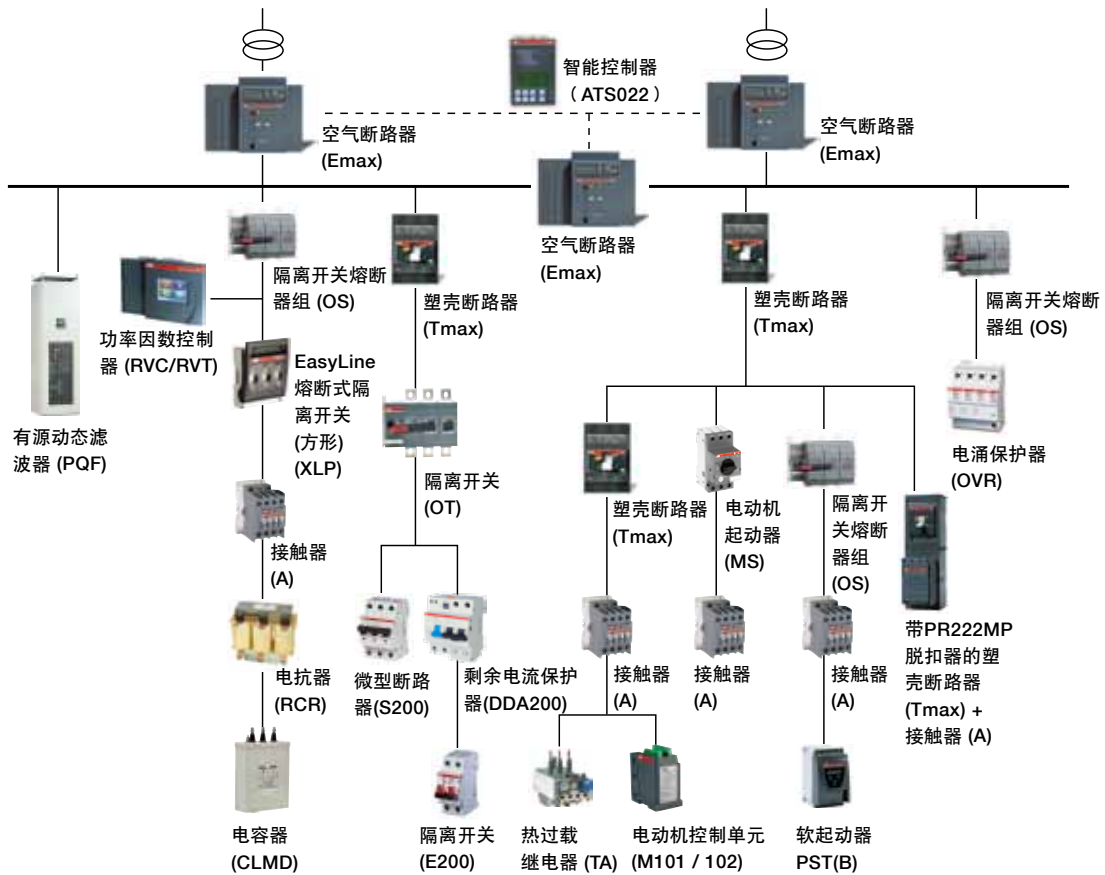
智能控制器
（ATS022）

空气断路器
(Emax)

空气断路器
(Emax)

空气断路器
(Emax)

有源动态滤波器 (PQF)

功率因数控制器 (RVC/RVT)

隔离开关熔断器组 (OS)

EasyLine
熔断式隔离开关
(方形)
(XLP)

接触器
(A)

电抗器
(RCR)

电容器
(CLMD)

塑壳断路器
(Tmax)

隔离开关
(OT)

微型断路器(S200)

剩余电流保护器(DDA200)

隔离开关
(E200)

塑壳断路器
(Tmax)

塑壳断路器
(Tmax)

接触器
(A)

热过载继电器 (TA)

电动机控制单元
(M101 / 102)

电动机起动器
(MS)

接触器
(A)

隔离开关熔断器组
(OS)

接触器
(A)

软起动器
PST(B)

隔离开关熔断器组 (OS)

电涌保护器
(OVR)

带PR222MP脱扣器的塑壳断路器
(Tmax) +
接触器 (A)